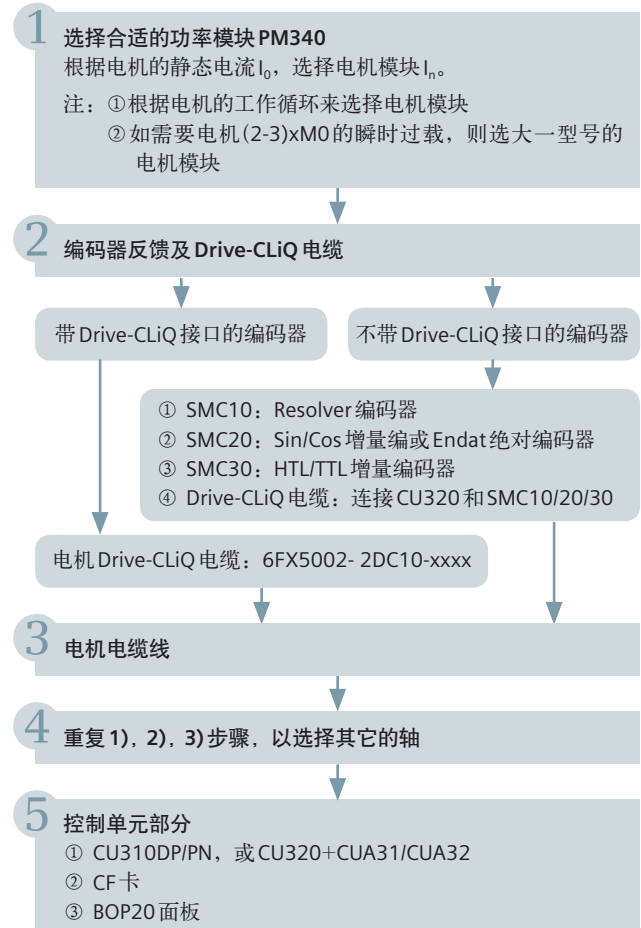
1 选择合适的功率模块PM340

根据电机的静态电流$I_0$，选择电机模块$I_n$。

注：①根据电机的工作循环来选择电机模块

②如需要电机(2-3)xM0的瞬时过载，则选大一型号的电机模块

2 编码器反馈及Drive-CLiQ电缆

带Drive-CLiQ接口的编码器

不带Drive-CLiQ接口的编码器

① SMC10：Resolver编码器
② SMC20：Sin/Cos增量编或Endat绝对编码器
③ SMC30：HTL/TTL增量编码器
④ Drive-CLiQ电缆：连接CU320和SMC10/20/30

电机Drive-CLiQ电缆：6FX5002- 2DC10-xxxx

3 电机电缆线

4 重复1)，2)，3)步骤，以选择其它的轴

5 控制单元部分

① CU310DP/PN，或CU320+CUA31/CUA32
② CF卡
③ BOP20面板